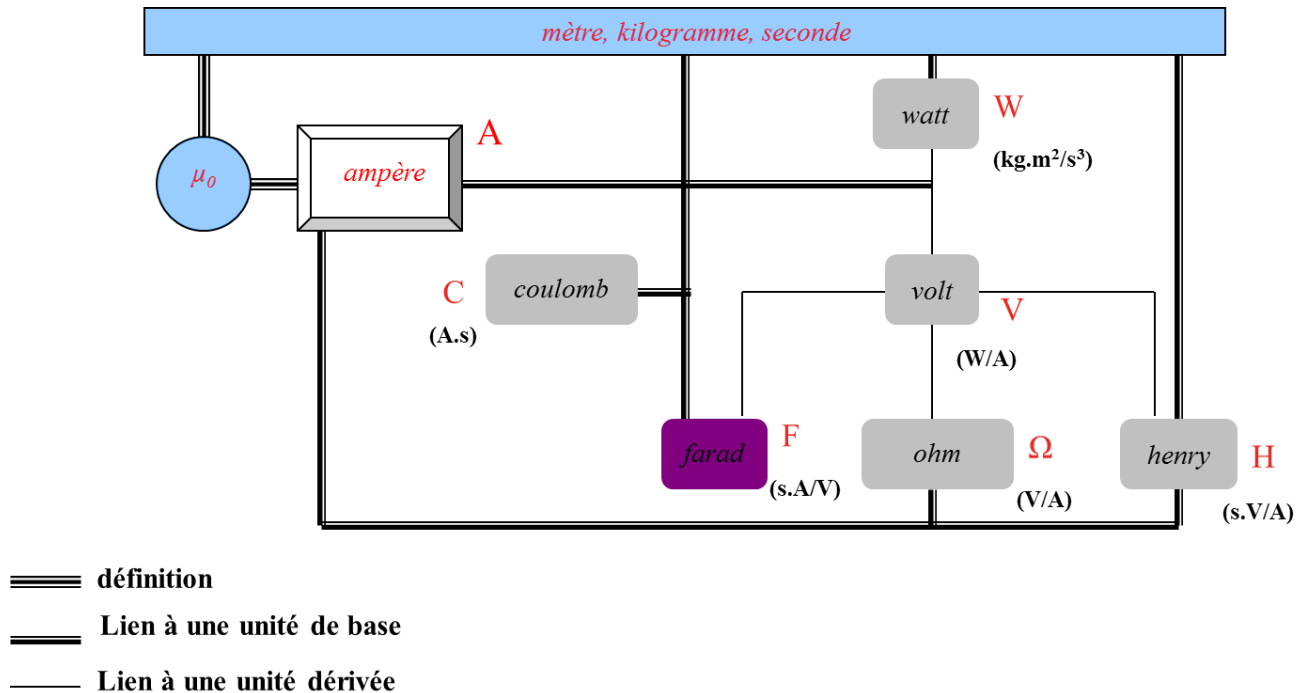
mètre, kilogramme, seconde

$\mu_0$

ampère A

watt W
(kg.m²/s³)

coulomb C
(A.s)

volt V
(W/A)

farad F
(s.A/V)

ohm Ω
(V/A)

henry H
(s.V/A)

définition

Lien à une unité de base

Lien à une unité dérivée